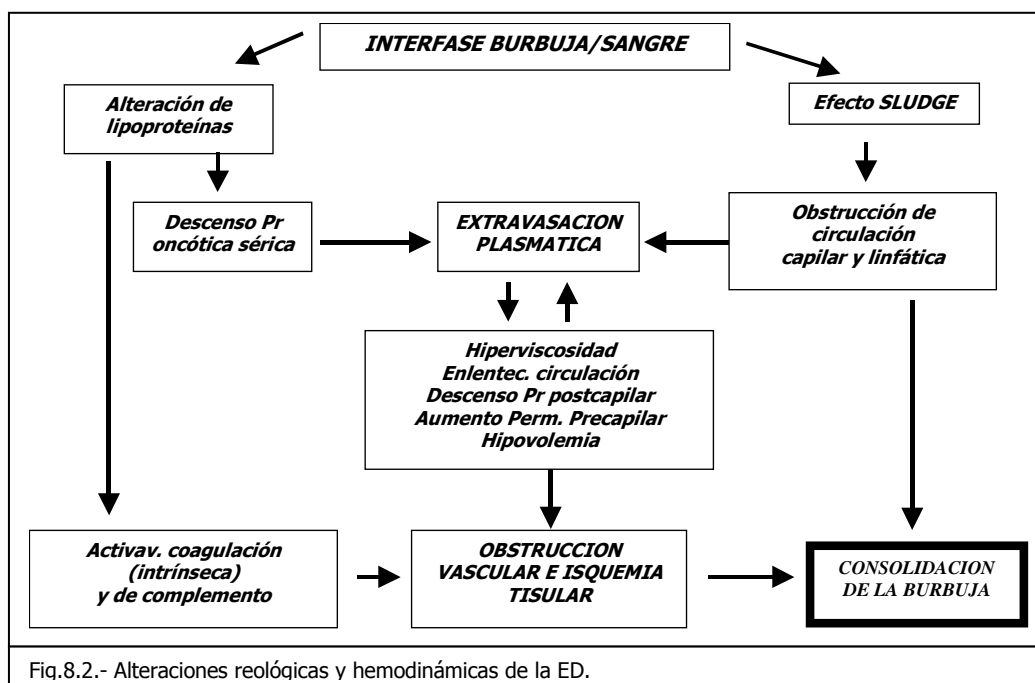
INTERFASE BURBUJA/SANGRE

Alteración de lipoproteínas

Efecto SLUDGE

Descenso Pr oncótica sérica

EXTRAVASACION PLASMATICA

Obstrucción de circulación capilar y linfática

Hiperviscosidad
Enlentec. circulación
Descenso Pr postcapilar
Aumento Perm. Precapilar
Hipovolemia

Activav. coagulación (intrínseca) y de complemento

OBSTRUCCION VASCULAR E ISQUEMIA TISULAR

CONSOLIDACION DE LA BURBUJA

Fig.8.2.- Alteraciones reológicas y hemodinámicas de la ED.